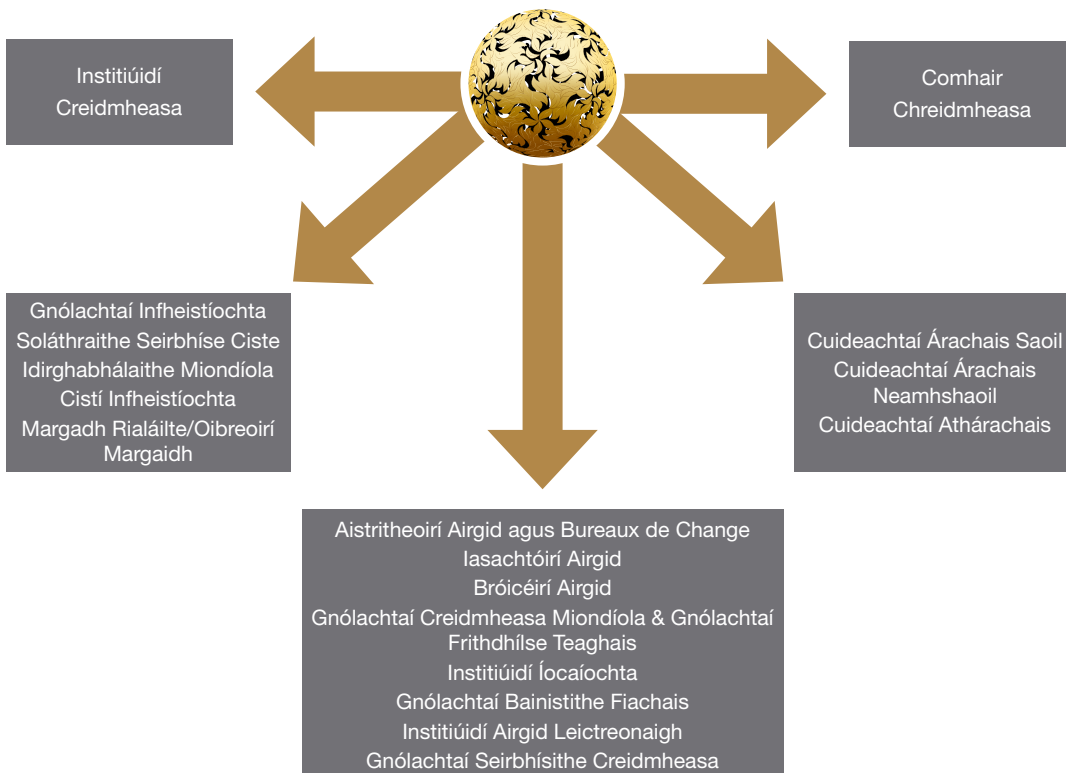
Institiúidí Creidmheasa

Comhair Chreidmheasa

Gnólachtaí Infheistíochta
Soláthraithe Seirbhíse Ciste
Idirghabhálaithe Miondíola
Cistí Infheistíochta
Margadh Rialáilte/Oibreoirí Margaidh

Cuideachtaí Árachais Saoil
Cuideachtaí Árachais Neamhshaoil
Cuideachtaí Athárachais

Aistritheoirí Airgid agus Bureaux de Change
Iasachtóirí Airgid
Bróicéirí Airgid
Gnólachtaí Creidmheasa Miondíola & Gnólachtaí Frithdhílse Teaghais
Institiúidí Íocaíochta
Gnólachtaí Bainistithe Fiachais
Institiúidí Airgid Leictreonaigh
Gnólachtaí Seirbhísithe Creidmheasa